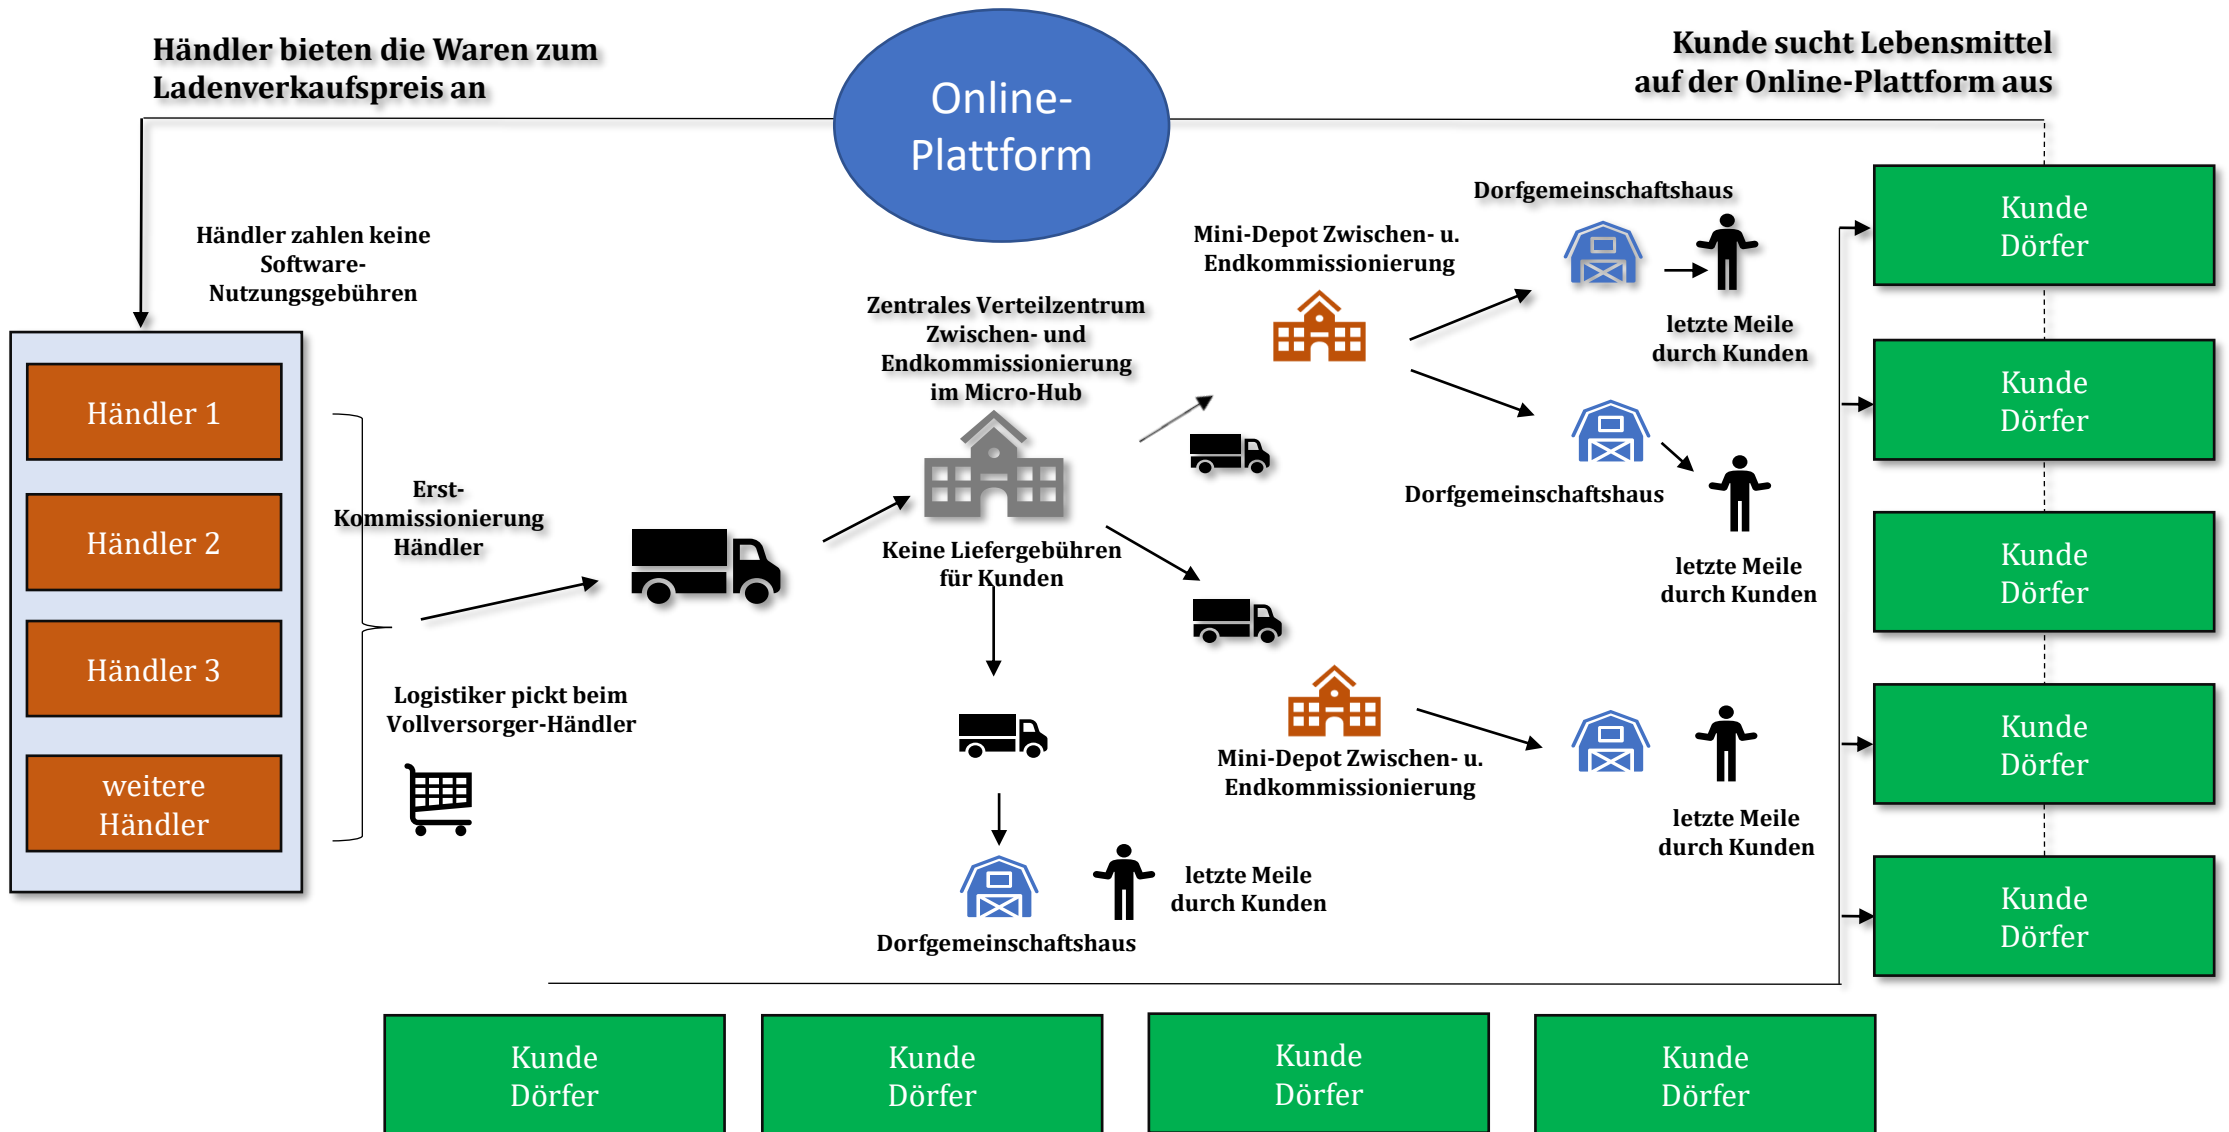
Händler bieten die Waren zum Ladenverkaufspreis an

Online-Plattform

Kunde sucht Lebensmittel auf der Online-Plattform aus

Händler zahlen keine Software-Nutzungsgebühren

Händler 1

Händler 2

Händler 3

weitere Händler

Erst-Kommissionierung Händler

Logistiker pickt beim Vollversorger-Händler

Zentrales Verteilzentrum Zwischen- und Endkommissionierung im Micro-Hub

Keine Liefergebühren für Kunden

Mini-Depot Zwischen- u. Endkommissionierung

Dorfgemeinschaftshaus

letzte Meile durch Kunden

Dorfgemeinschaftshaus

letzte Meile durch Kunden

Mini-Depot Zwischen- u. Endkommissionierung

letzte Meile durch Kunden

Dorfgemeinschaftshaus

letzte Meile durch Kunden

Kunde Dörfer

Kunde Dörfer

Kunde Dörfer

Kunde Dörfer

Kunde Dörfer

Kunde Dörfer

Kunde Dörfer

Kunde Dörfer

Kunde Dörfer